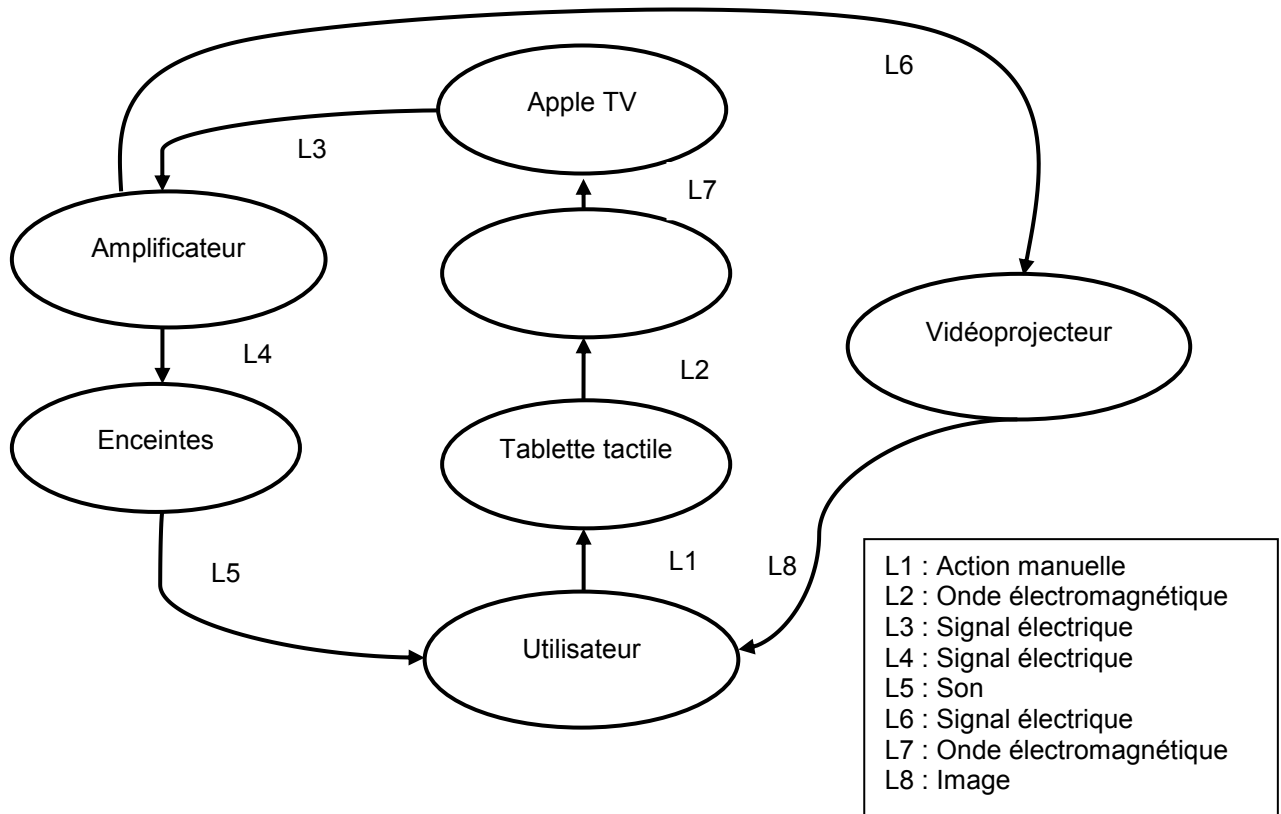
L6

Apple TV

L3

L7

Amplificateur

Vidéoprojecteur

L4

L2

Enceintes

Tablette tactile

L5

L1

L8

Utilisateur

L1 : Action manuelle
L2 : Onde électromagnétique
L3 : Signal électrique
L4 : Signal électrique
L5 : Son
L6 : Signal électrique
L7 : Onde électromagnétique
L8 : Image